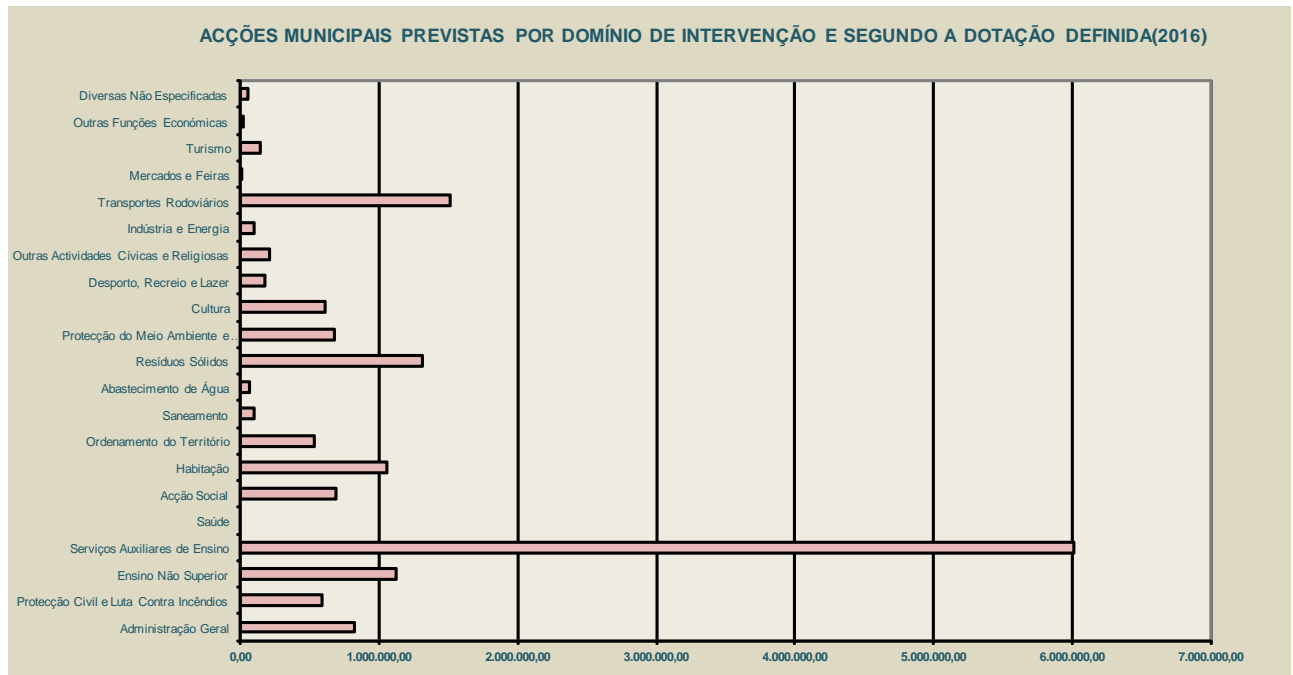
ACÇÕES MUNICIPAIS PREVISTAS POR DOMÍNIO DE INTERVENÇÃO E SEGUNDO A DOTAÇÃO DEFINIDA(2016)

Diversas Não Especificadas
Outras Funções Económicas
Turismo
Mercados e Feiras
Transportes Rodoviários
Indústria e Energia
Outras Actividades Cívicas e Religiosas
Desporto, Recreio e Lazer
Cultura
Protecção do Meio Ambiente e...
Resíduos Sólidos
Abastecimento de Água
Saneamento
Ordenamento do Território
Habitação
Acção Social
Saúde
Serviços Auxiliares de Ensino
Ensino Não Superior
Protecção Civil e Luta Contra Incêndios
Administração Geral

0,00 1.000.000,00 2.000.000,00 3.000.000,00 4.000.000,00 5.000.000,00 6.000.000,00 7.000.000,00